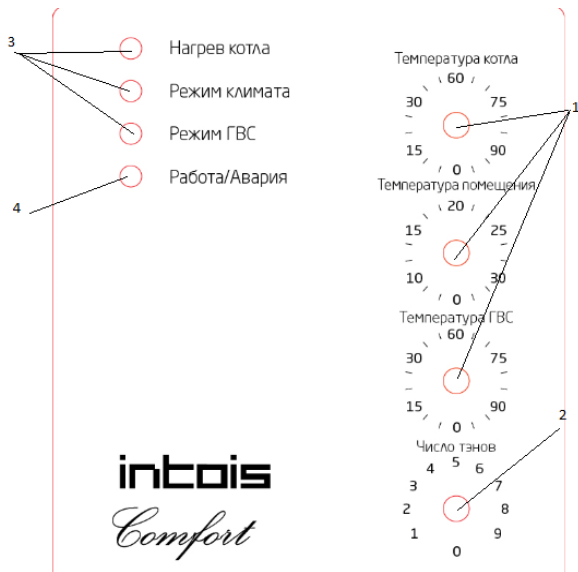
3

Нагрев котла

Режим климата

Режим ГВС

4

Работа/Авария

Температура котла
60
30
75
15
90
0

1

Температура помещения
20
15
25
10
30
0

Температура ГВС
60
30
75
15
90
0

2

Число тэнов
5
4
6
3
7
2
8
1
9
0

intois
Comfort